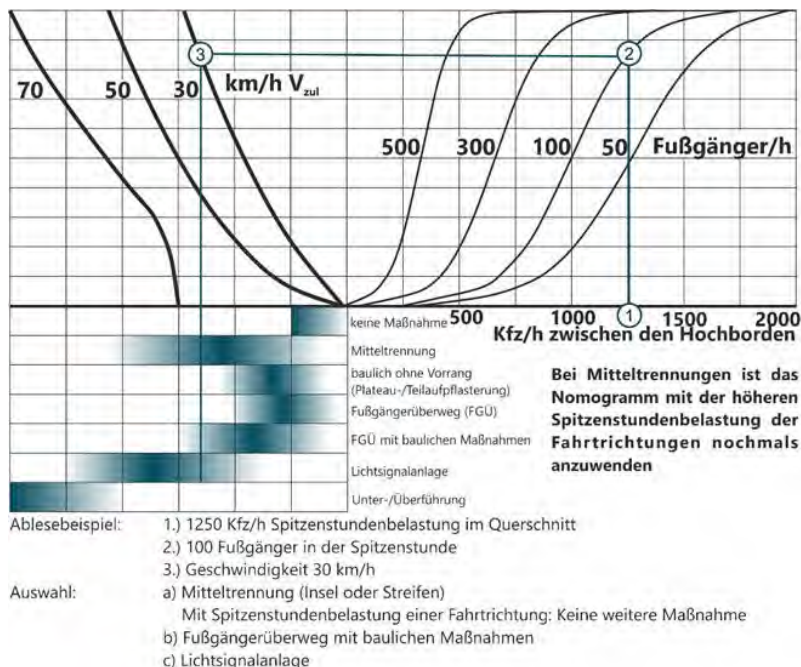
3

2

70

50

30

km/h $V_{zul}$

500

300

100

50

Fußgänger/h

keine Maßnahme

500

1000

1

1500

2000

Kfz/h zwischen den Hochborden

Mitteltrennung

baulich ohne Vorrang (Plateau-/Teilaufpflasterung)

Fußgängerüberweg (FGÜ)

FGÜ mit baulichen Maßnahmen

Lichtsignalanlage

Unter-/Überführung

Bei Mitteltrennungen ist das Nomogramm mit der höheren Spitzenstundenbelastung der Fahrtrichtungen nochmals anzuwenden

Ablesebeispiel: 1.) 1250 Kfz/h Spitzenstundenbelastung im Querschnitt
2.) 100 Fußgänger in der Spitzenstunde
3.) Geschwindigkeit 30 km/h

Auswahl: a) Mitteltrennung (Insel oder Streifen)
Mit Spitzenstundenbelastung einer Fahrtrichtung: Keine weitere Maßnahme
b) Fußgängerüberweg mit baulichen Maßnahmen
c) Lichtsignalanlage